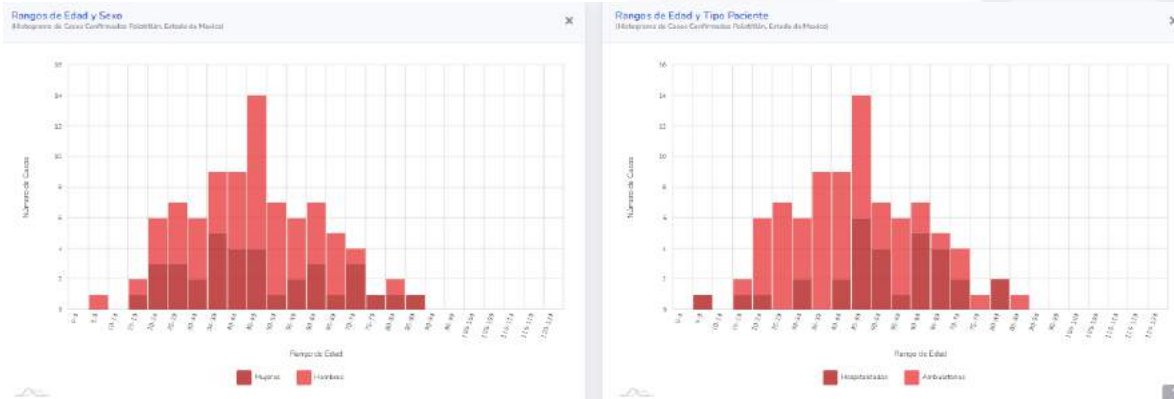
Rangos de Edad y Sexo
(Histograma de Casos Confirmados Polotitlán, Estado de Mexico)

×

16
14
12
10
8
6
4
2
0

Numero de Casos

0-4
5-9
10-14
15-19
20-24
25-29
30-34
35-39
40-44
45-49
50-54
55-59
60-64
65-69
70-74
75-79
80-84
85-89
90-94
95-99
100-104
105-109
110-114
115-119
120-124

Rango de Edad

Mujeres
Hombres

Rangos de Edad y Tipo Paciente
(Histograma de Casos Confirmados Polotitlán, Estado de Mexico)

×

16
14
12
10
8
6
4
2
0

Numero de Casos

0-4
5-9
10-14
15-19
20-24
25-29
30-34
35-39
40-44
45-49
50-54
55-59
60-64
65-69
70-74
75-79
80-84
85-89
90-94
95-99
100-104
105-109
110-114
115-119
120-124

Rango de Edad

Hospitalizados
Ambulatorios